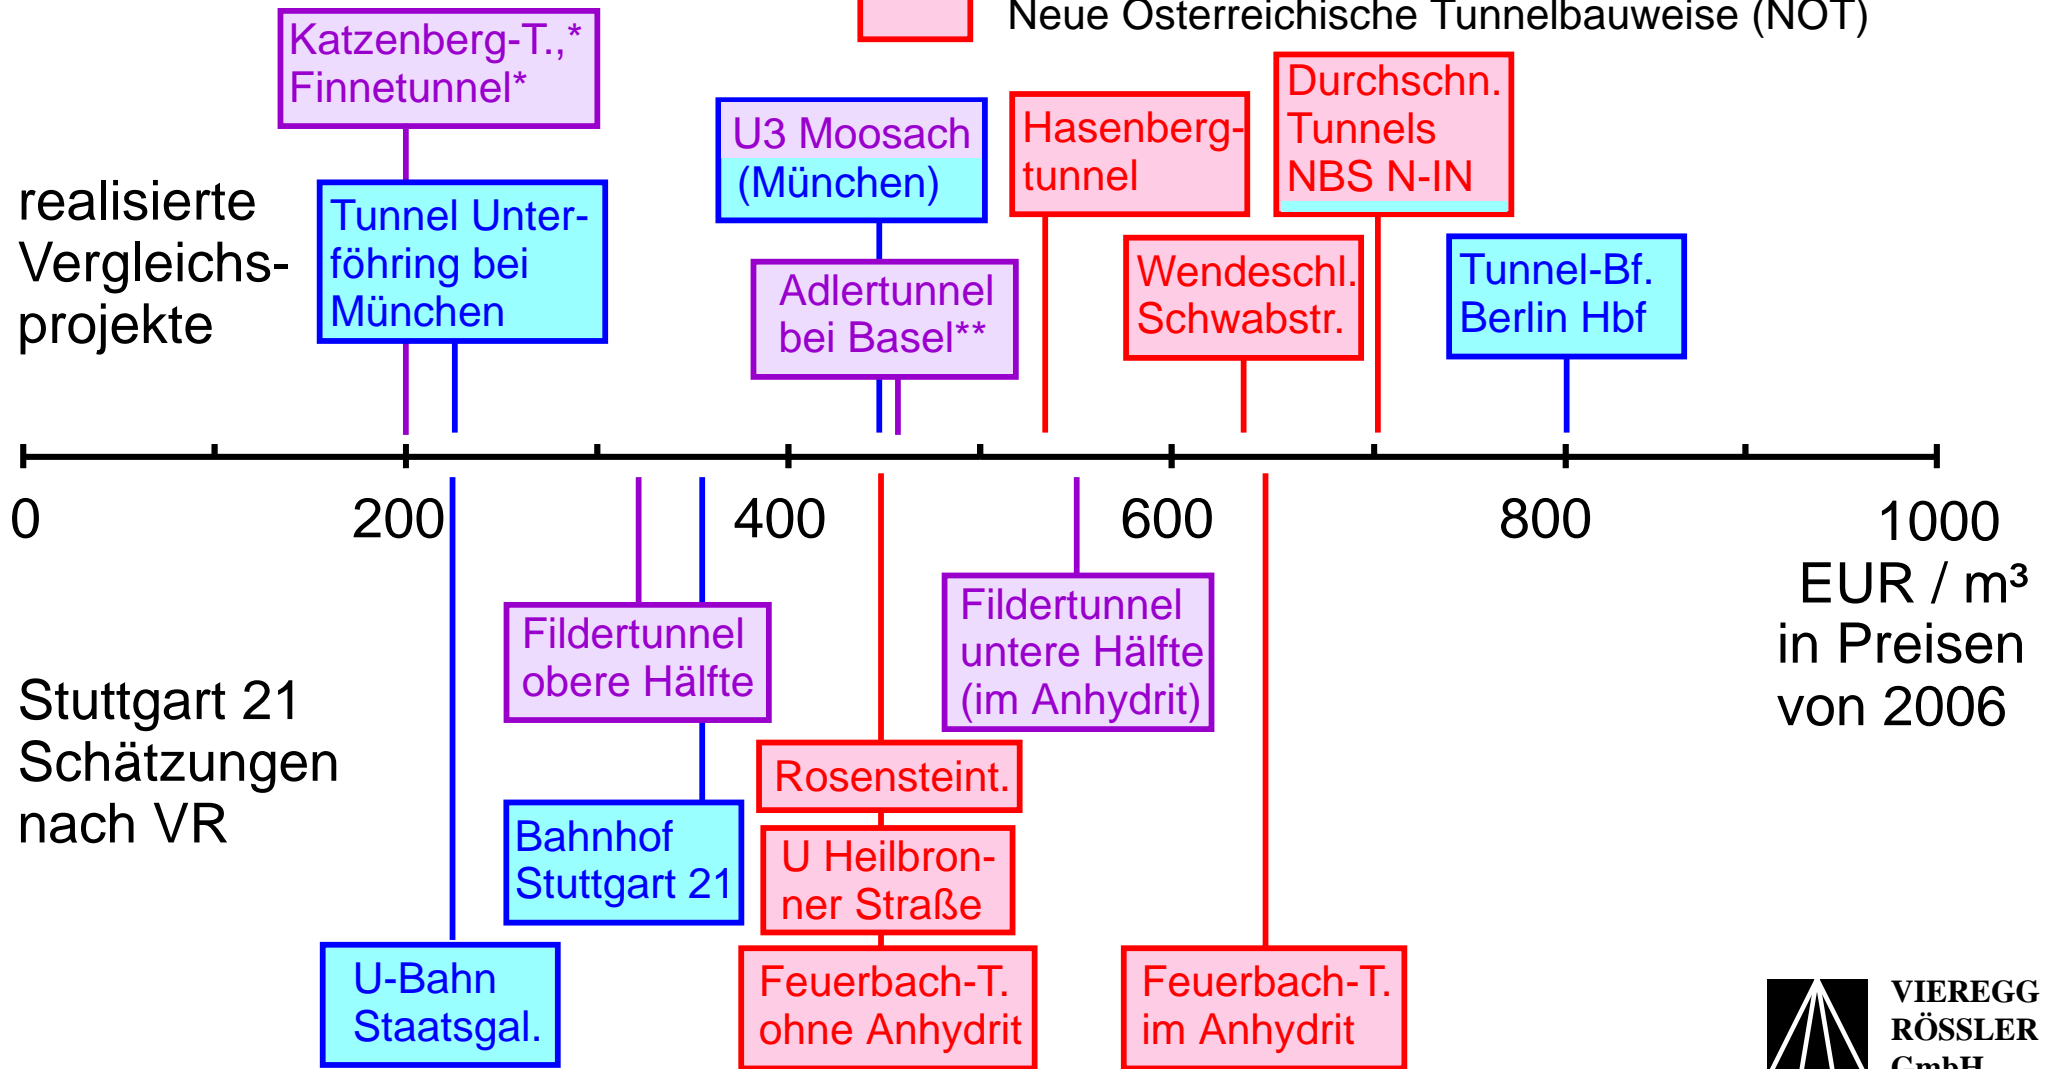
Neue Österreichische Tunnelbauweise (NÖT)

Katzenberg-T.,* Finnetunnel*

U3 Moosach (München)

Hasenberg-tunnel

Durchschn. Tunnels NBS N-IN

realisierte Vergleichs-projekte

Tunnel Unter-föhring bei München

Adlertunnel bei Basel**

Wendeschl. Schwabstr.

Tunnel-Bf. Berlin Hbf

0

200

400

600

800

1000

EUR / m³ in Preisen von 2006

Fildertunnel obere Hälfte

Fildertunnel untere Hälfte (im Anhydrit)

Stuttgart 21 Schätzungen nach VR

Rosensteint.

Bahnhof Stuttgart 21

U Heilbron-ner Straße

U-Bahn Staatsgal.

Feuerbach-T. ohne Anhydrit

Feuerbach-T. im Anhydrit

VIEREGG RÖSSLER GmbH